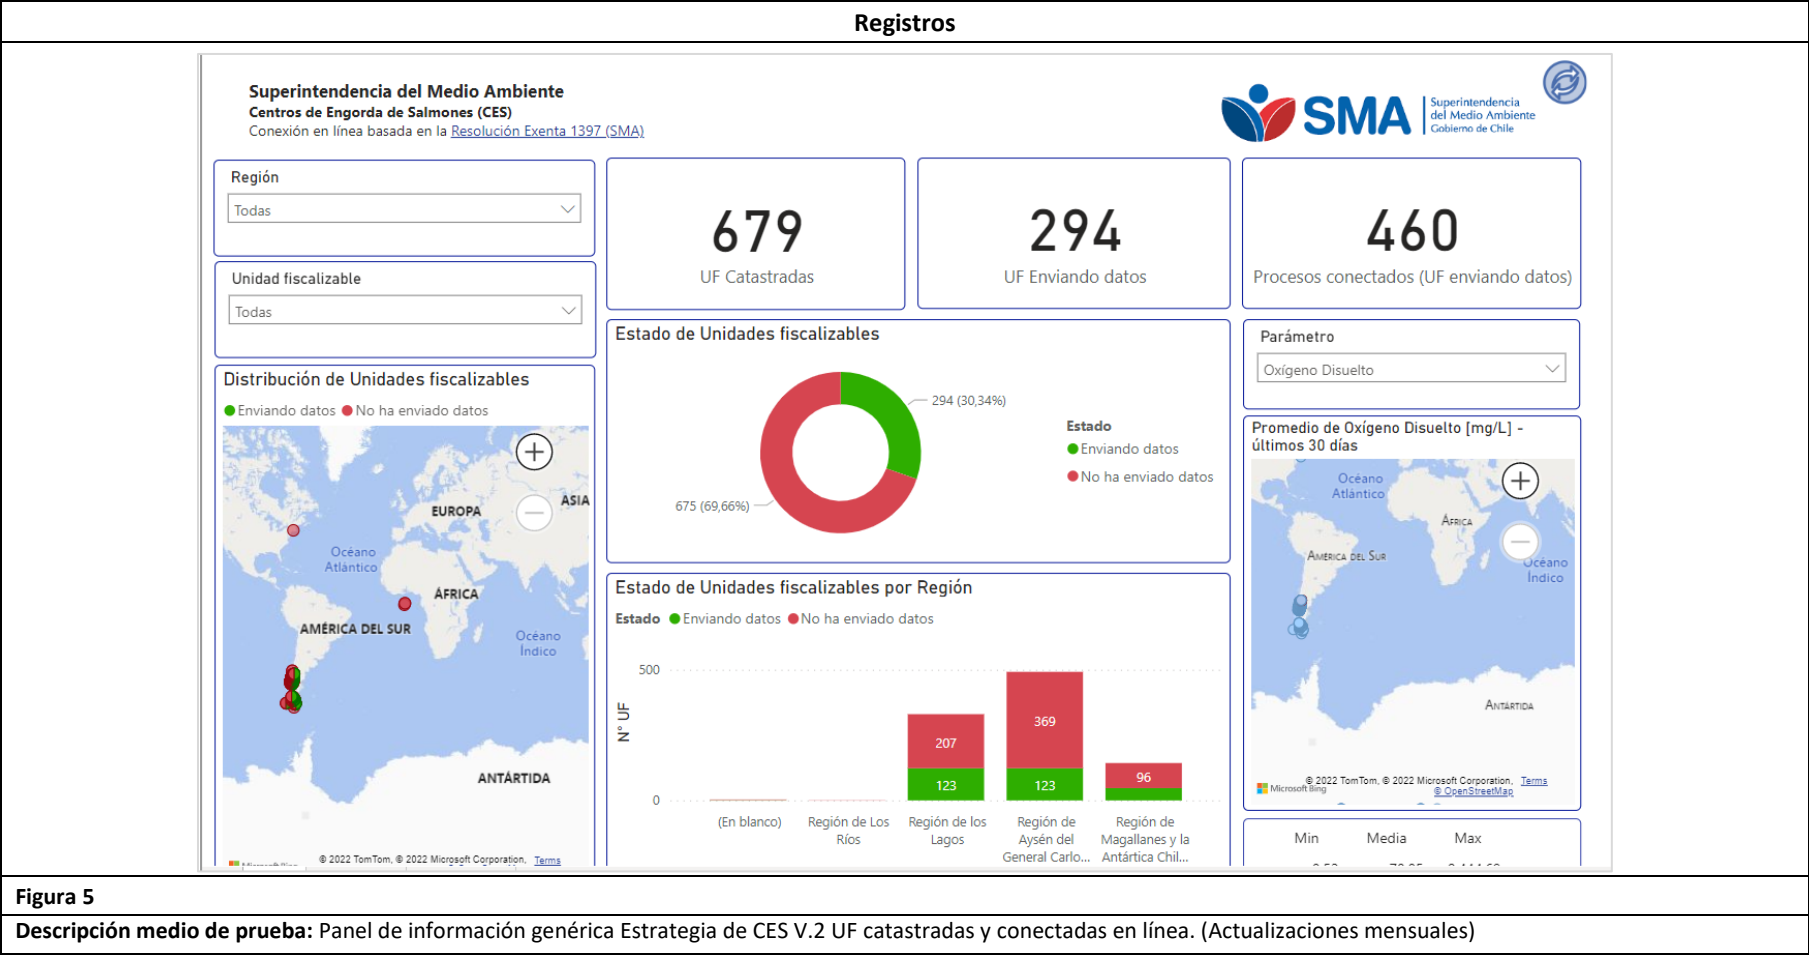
Registros

Superintendencia del Medio Ambiente
Centros de Engorda de Salmones (CES)
Conexión en línea basada en la Resolución Exenta 1397 (SMA)

SMA Superintendencia del Medio Ambiente Gobierno de Chile

Región
Todas

Unidad fiscalizable
Todas

679
UF Catastradas

294
UF Enviando datos

460
Procesos conectados (UF enviando datos)

Estado de Unidades fiscalizables
294 (30,34%)
675 (69,66%)
Estado
Enviando datos
No ha enviado datos

Parámetro
Oxígeno Disuelto

Distribución de Unidades fiscalizables
Enviando datos No ha enviado datos
EUROPA
ASIA
Océano Atlántico
ÁFRICA
AMÉRICA DEL SUR
Océano Índico
ANTÁRTIDA
© 2022 TomTom, © 2022 Microsoft Corporation, Terms

Estado de Unidades fiscalizables por Región
Estado Enviando datos No ha enviado datos
500
0
N° UF
207
123
369
123
96
(En blanco)
Región de Los Ríos
Región de los Lagos
Región de Aysén del General Carlo...
Región de Magallanes y la Antártica Chil...

Promedio de Oxígeno Disuelto [mg/L] - últimos 30 días
Océano Atlántico
África
América del Sur
Océano Índico
Antártida
Microsoft Bing
© 2022 TomTom, © 2022 Microsoft Corporation, Terms
© OpenStreetMap

Min
Media
Max

Figura 5
Descripción medio de prueba: Panel de información genérica Estrategia de CES V.2 UF catastradas y conectadas en línea. (Actualizaciones mensuales)